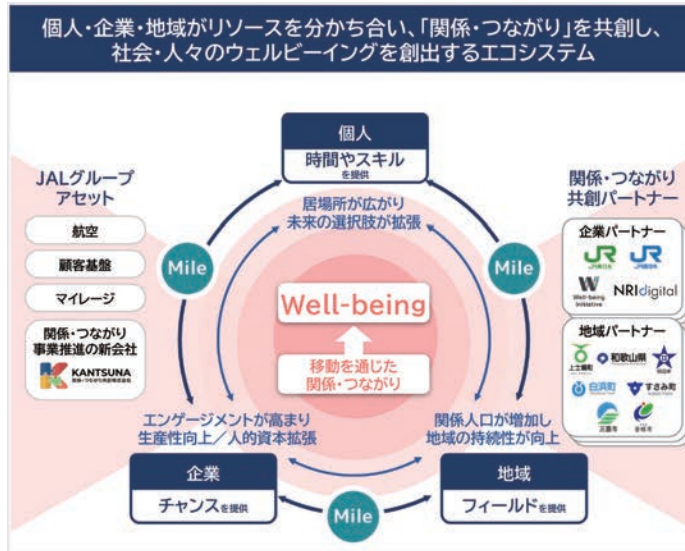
個人・企業・地域がリソースを分かち合い、「関係・つながり」を共創し、社会・人々のウェルビーイングを創出するエコシステム

JALグループアセット

航空

顧客基盤

マイレージ

関係・つながり事業推進の新会社

KANTSUNA

個人

時間やスキルを提供

居場所が広がり未来の選択肢が拡張

Mile

Mile

Well-being

移動を通じた関係・つながり

エンゲージメントが高まり生産性向上/人的資本拡張

関係人口が増加し地域の持続性が向上

企業

チャンスを提供

Mile

地域

フィールドを提供

関係・つながり共創パートナー

企業パートナー

JR

JR

W

Well-being Initiative

NRIdigital

地域パートナー

上士幌町

和歌山県

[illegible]

白浜町

すさみ町

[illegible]

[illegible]